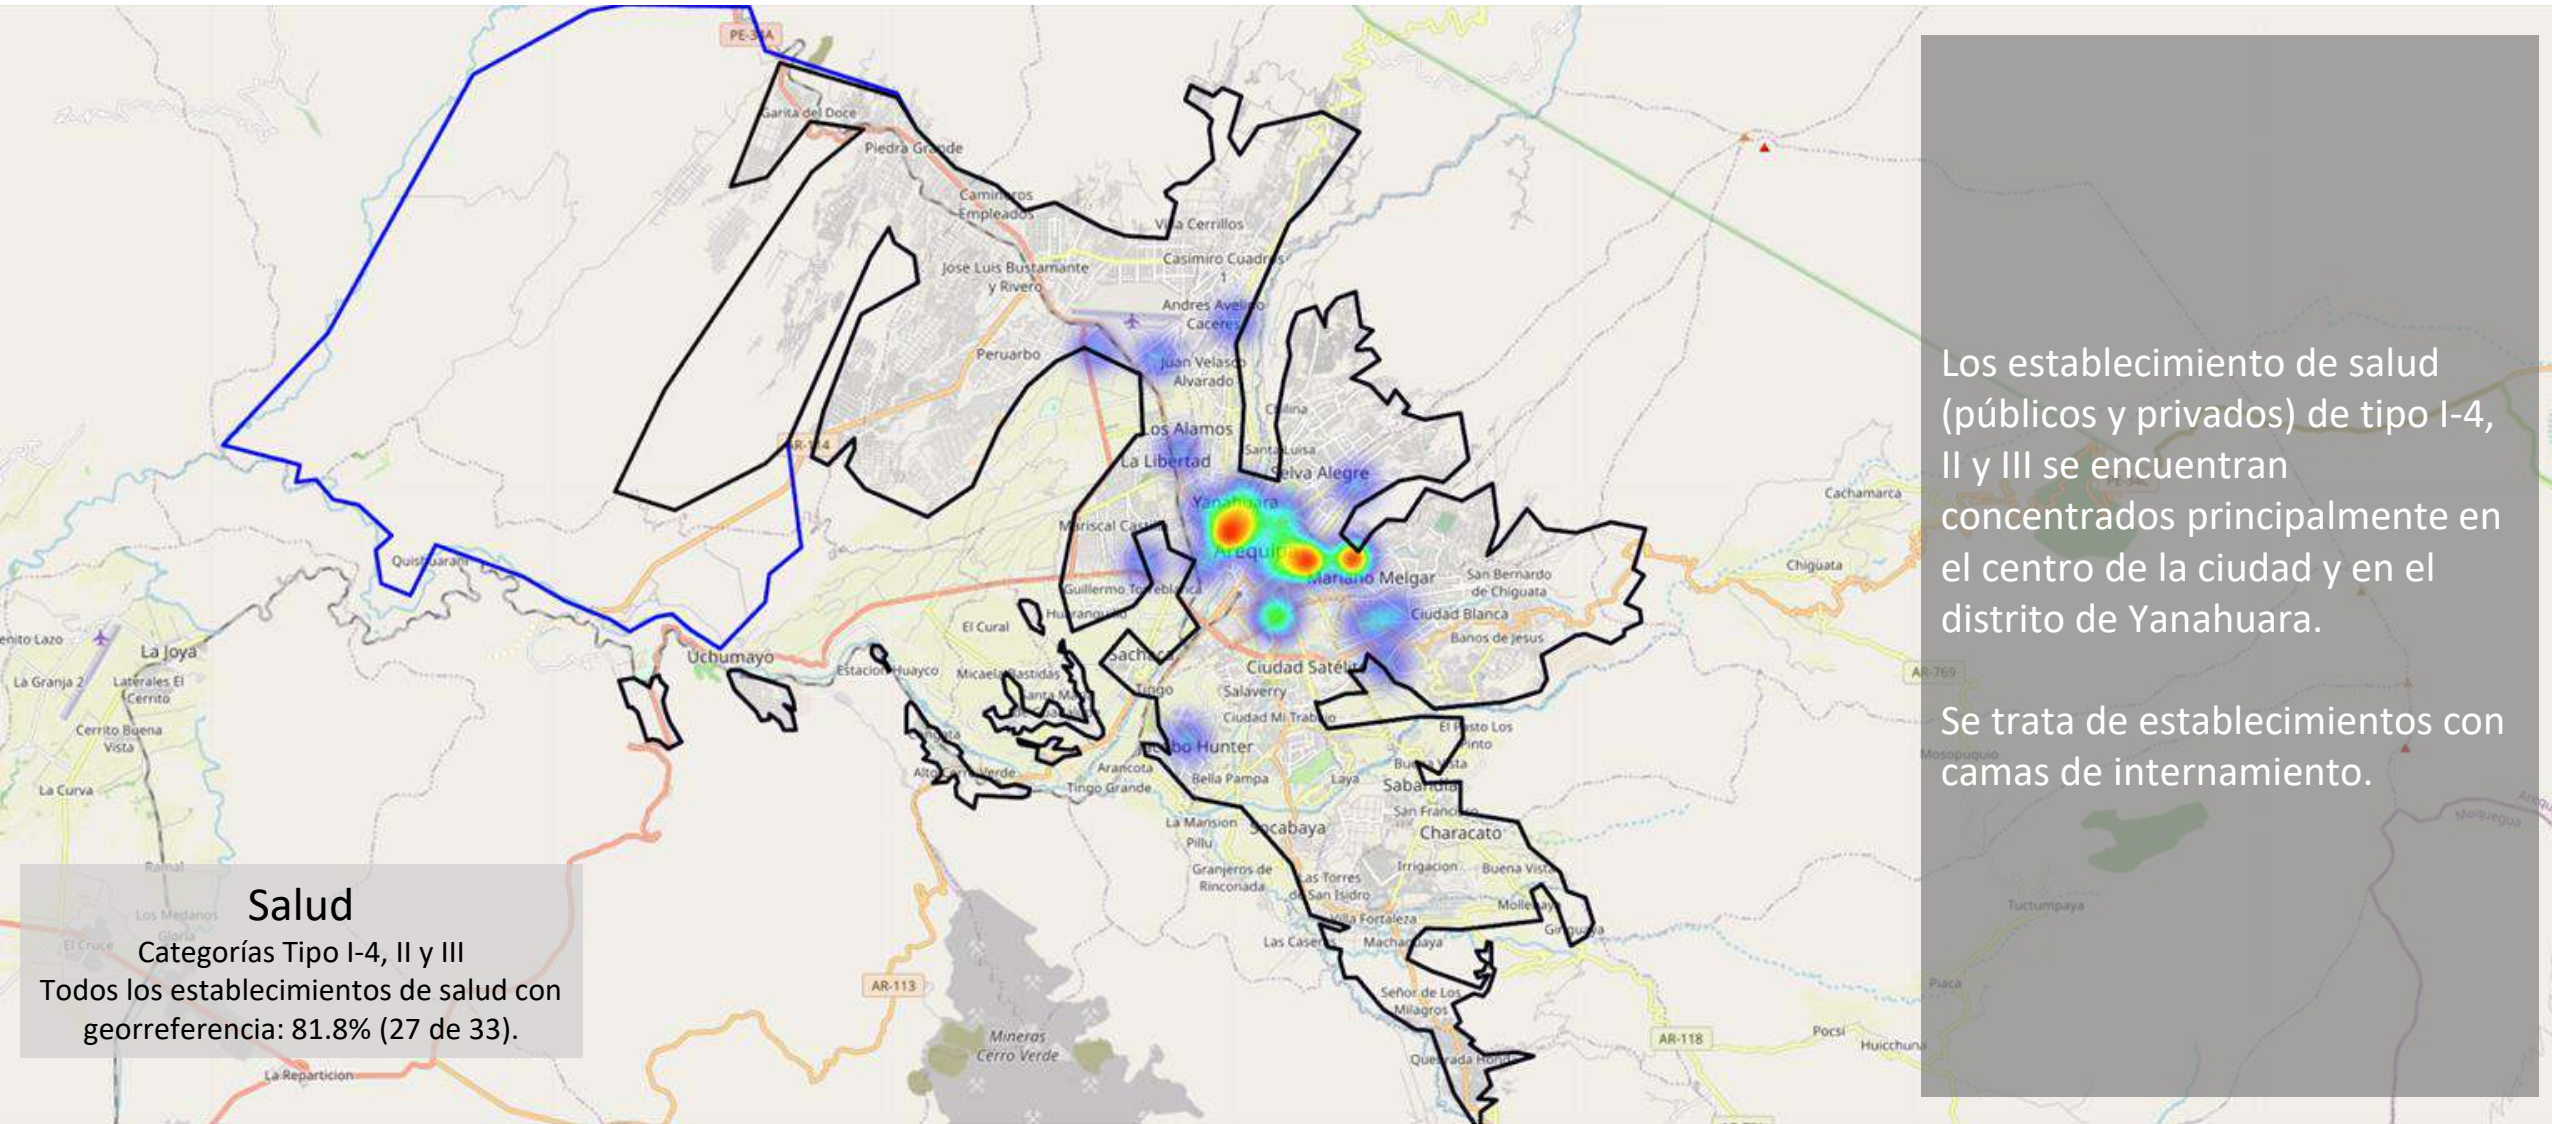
PE-34A

Garita del Doce

Piedra Grande

Camineros Empleados

Villa Cerrillos

Casimiro Cuadros 1

Jose Luis Bustamante y Rivero

Andres Avelino Caceres

Peruarbo

Juan Velasco Alvarado

Los Alamos

La Libertad

Selva Alegre

Santa Luisa

Yanahuara

Mariscal Castilla

Arequipa

Mariano Melgar

San Bernardo de Chiguata

Ciudad Blanca

Baños de Jesus

Guillermo Toro Rebi

Huranguillo

El Cural

Quishuarani

AR-114

Uchumayo

La Joya

Laterales El Cerrito

La Granja 2

Cerrito Buena Vista

La Curva

Estacion Huayco

Micaela Bastidas

Sachaca

Tingo

Ciudad Satelite

Salaverry

Ciudad Mi Trabajo

Hunter

Bella Pampa

Arancota

Tingo Grande

Alto Verde

Laya

Sabandia

Buena Vista

San Francisco

El Tisto Los Pinto

Characato

La Mansion

Socabaya

Pillu

Granjeros de Rinconada

Irrigacion

Buena Vista

Las Torres de San Isidro

Villa Fortaleza

Mollebaya

Las Caseras

Machaguaya

Señor de Los Milagros

Quebrada Honda

AR-113

Mineras Cerro Verde

La Reparticion

AR-118

Pocsi

Huicchuna

Piaca

Tuctumpaya

Cachamarca

Chiguata

AR-769

Mosopuquio

Moquegua

Los Medanos

El Cruce

Ramal

Salud
Categorías Tipo I-4, II y III
Todos los establecimientos de salud con georreferencia: 81.8% (27 de 33).

Los establecimiento de salud (públicos y privados) de tipo I-4, II y III se encuentran concentrados principalmente en el centro de la ciudad y en el distrito de Yanahuara.

Se trata de establecimientos con camas de internamiento.